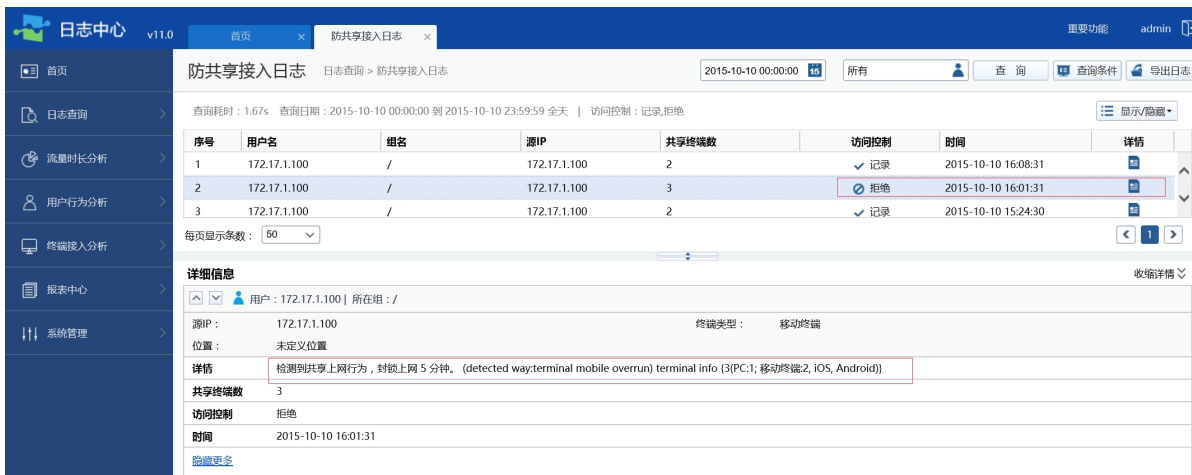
日志中心 v11.0

首页 ×
防共享接入日志 ×

重要功能 admin

首页
日志查询
流量时长分析
用户行为分析
终端接入分析
报表中心
系统管理

防共享接入日志 日志查询 > 防共享接入日志

2015-10-10 00:00:00 15 所有 查 询 查询条件 导出日志

查询耗时：1.67s 查询日期：2015-10-10 00:00:00 到 2015-10-10 23:59:59 全天 | 访问控制：记录,拒绝

显示/隐藏

| 序号 | 用户名 | 组名 | 源IP | 共享终端数 | 访问控制 | 时间 | 详情 |
|---|---|---|---|---|---|---|---|
| 1 | 172.17.1.100 | / | 172.17.1.100 | 2 | 记录 | 2015-10-10 16:08:31 | |
| 2 | 172.17.1.100 | / | 172.17.1.100 | 3 | 拒绝 | 2015-10-10 16:01:31 | |
| 3 | 172.17.1.100 | / | 172.17.1.100 | 2 | 记录 | 2015-10-10 15:24:30 | |

每页显示条数： 50

1

详细信息

收缩详情

用户：172.17.1.100 | 所在组：/

| 源IP： | 172.17.1.100 | 终端类型： | 移动终端 |
|---|---|---|---|
| 位置： | 未定义位置 | | |
| 详情 | 检测到共享上网行为，封锁上网 5 分钟。 (detected way:terminal mobile overrun) terminal info {3(PC:1; 移动终端:2, iOS, Android)} | | |
| 共享终端数 | 3 | | |
| 访问控制 | 拒绝 | | |
| 时间 | 2015-10-10 16:01:31 | | |

隐藏更多